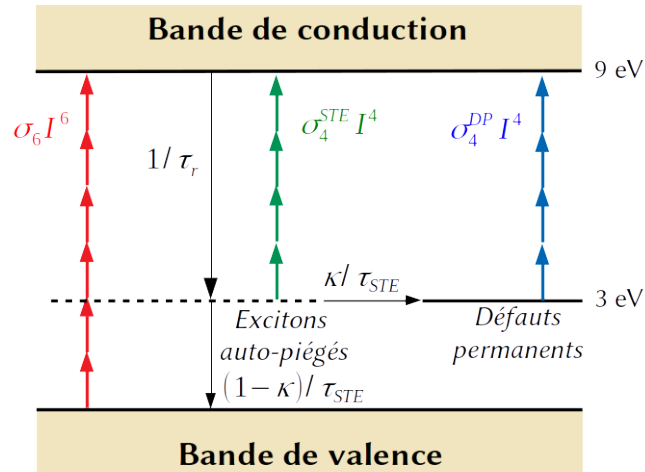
Bande de conduction

9 eV

$\sigma_6 I^6$

$1/\tau_r$

$\sigma_4^{STE} I^4$

$\sigma_4^{DP} I^4$

$\kappa/\tau_{STE}$

3 eV

Excitons auto-piégés

$(1-\kappa)/\tau_{STE}$

Défauts permanents

Bande de valence